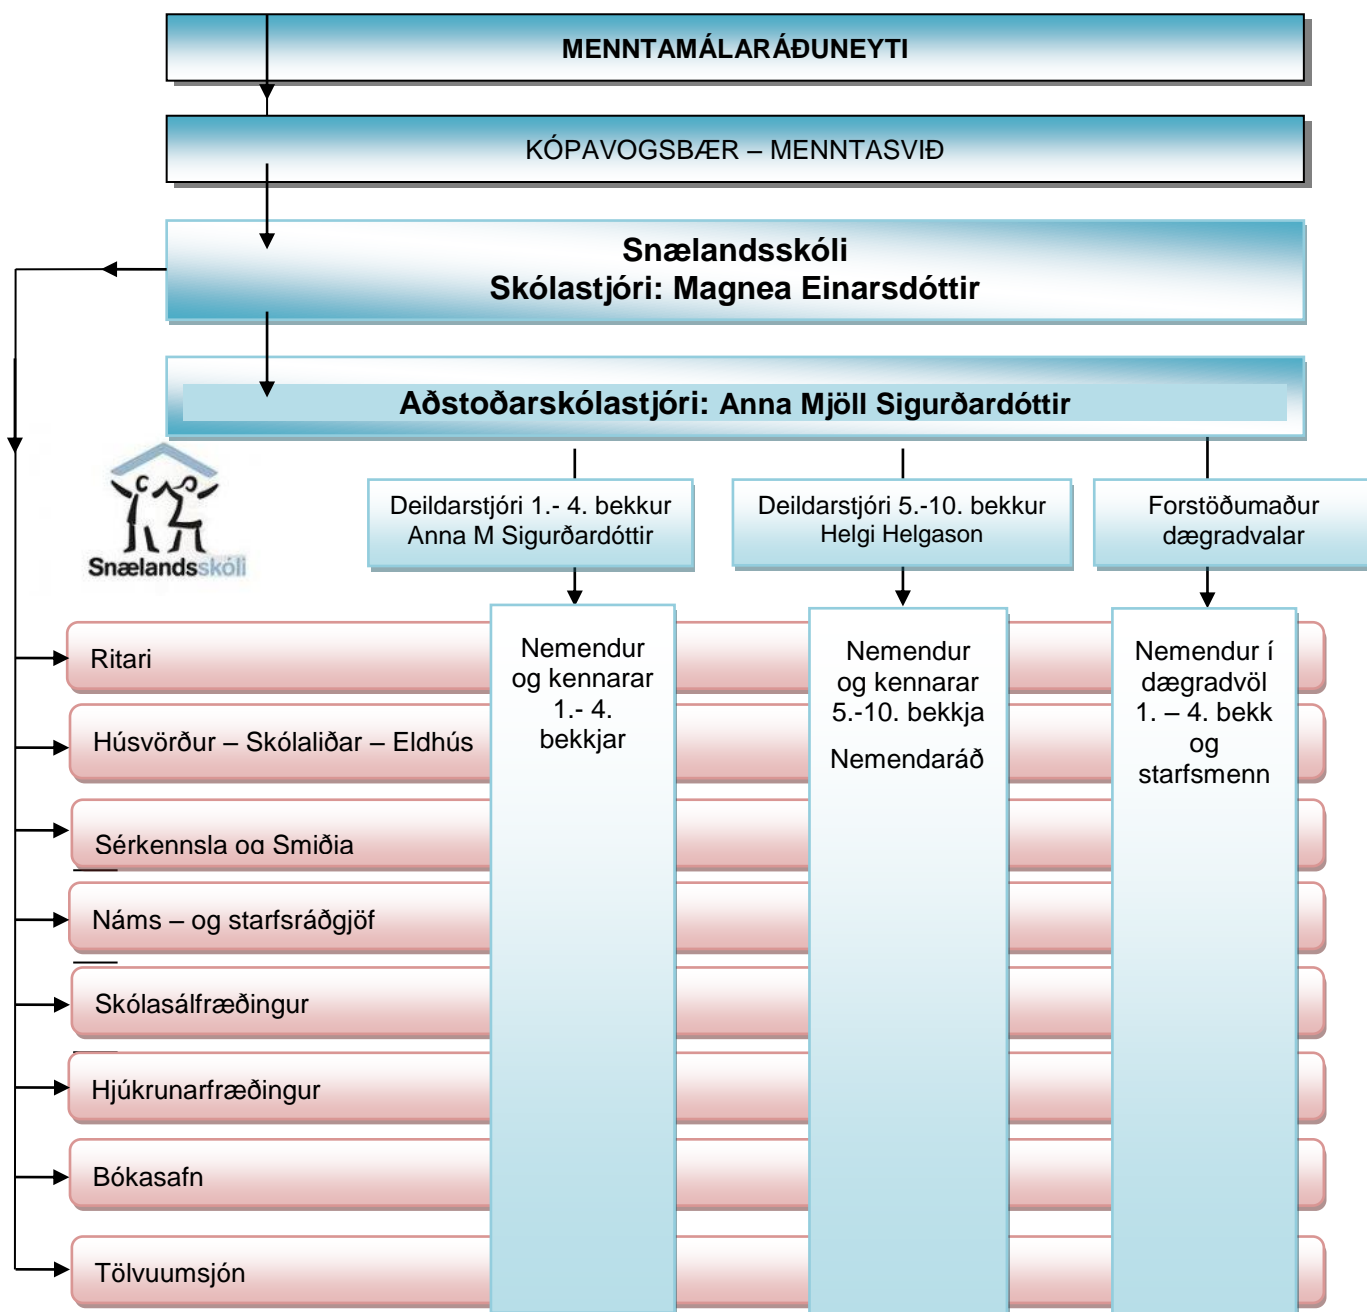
MENNTAMÁLARÁÐUNEYTI

KÓPAVOGSBÆR – MENNTASVIÐ

Snælandsskóli
Skólastjóri: Magnea Einarsdóttir

Aðstoðarskólastjóri: Anna Mjöll Sigurðardóttir

Snælandsskóli

Deildarstjóri 1.- 4. bekkur
Anna M Sigurðardóttir

Deildarstjóri 5.-10. bekkur
Helgi Helgason

Forstöðumaður dægradvalar

Ritari

Húsvörður – Skólaliðar – Eldhús

Sérkennsla og Smiðja

Náms – og starfsráðgjöf

Skólasálfræðingur

Hjúkrunarfræðingur

Bókasafn

Tölvuumsjón

Nemendur og kennarar 1.- 4. bekkjar

Nemendur og kennarar 5.-10. bekkja

Nemendaráð

Nemendur í dægradvöl 1. – 4. bekk og starfsmenn